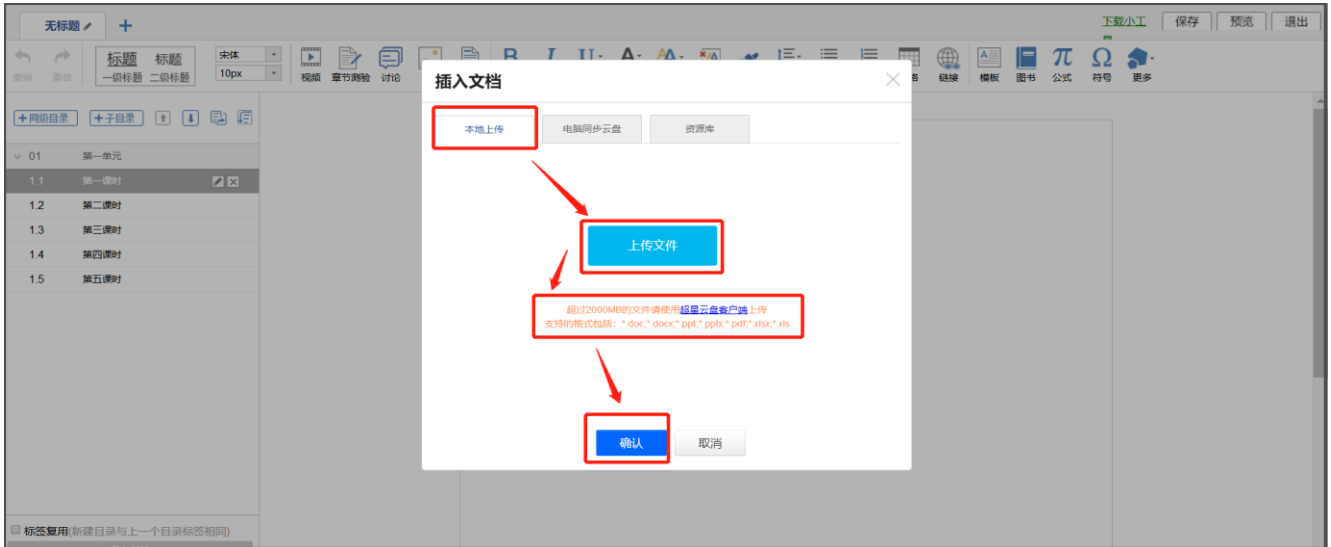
无标题 +

下载小工 保存 预览 退出

撤销 重做 标题 一级标题 标题 二级标题 宋体 10px 视频 章节测验 讨论 链接 模板 图书 公式 符号 更多

+同级目录 +子目录

01 第一单元
1.1 第一课时
1.2 第二课时
1.3 第三课时
1.4 第四课时
1.5 第五课时

标签复用(新建目录与上一个目录标签相同)

插入文档

本地上传 电脑同步云盘 资源库

上传文件

超过2000MB的文件请使用超星云盘客户端上传
支持的格式包括：*.doc;*.docx;*.ppt;*.pptx;*.pdf;*.xlsx;*.xls

确认 取消